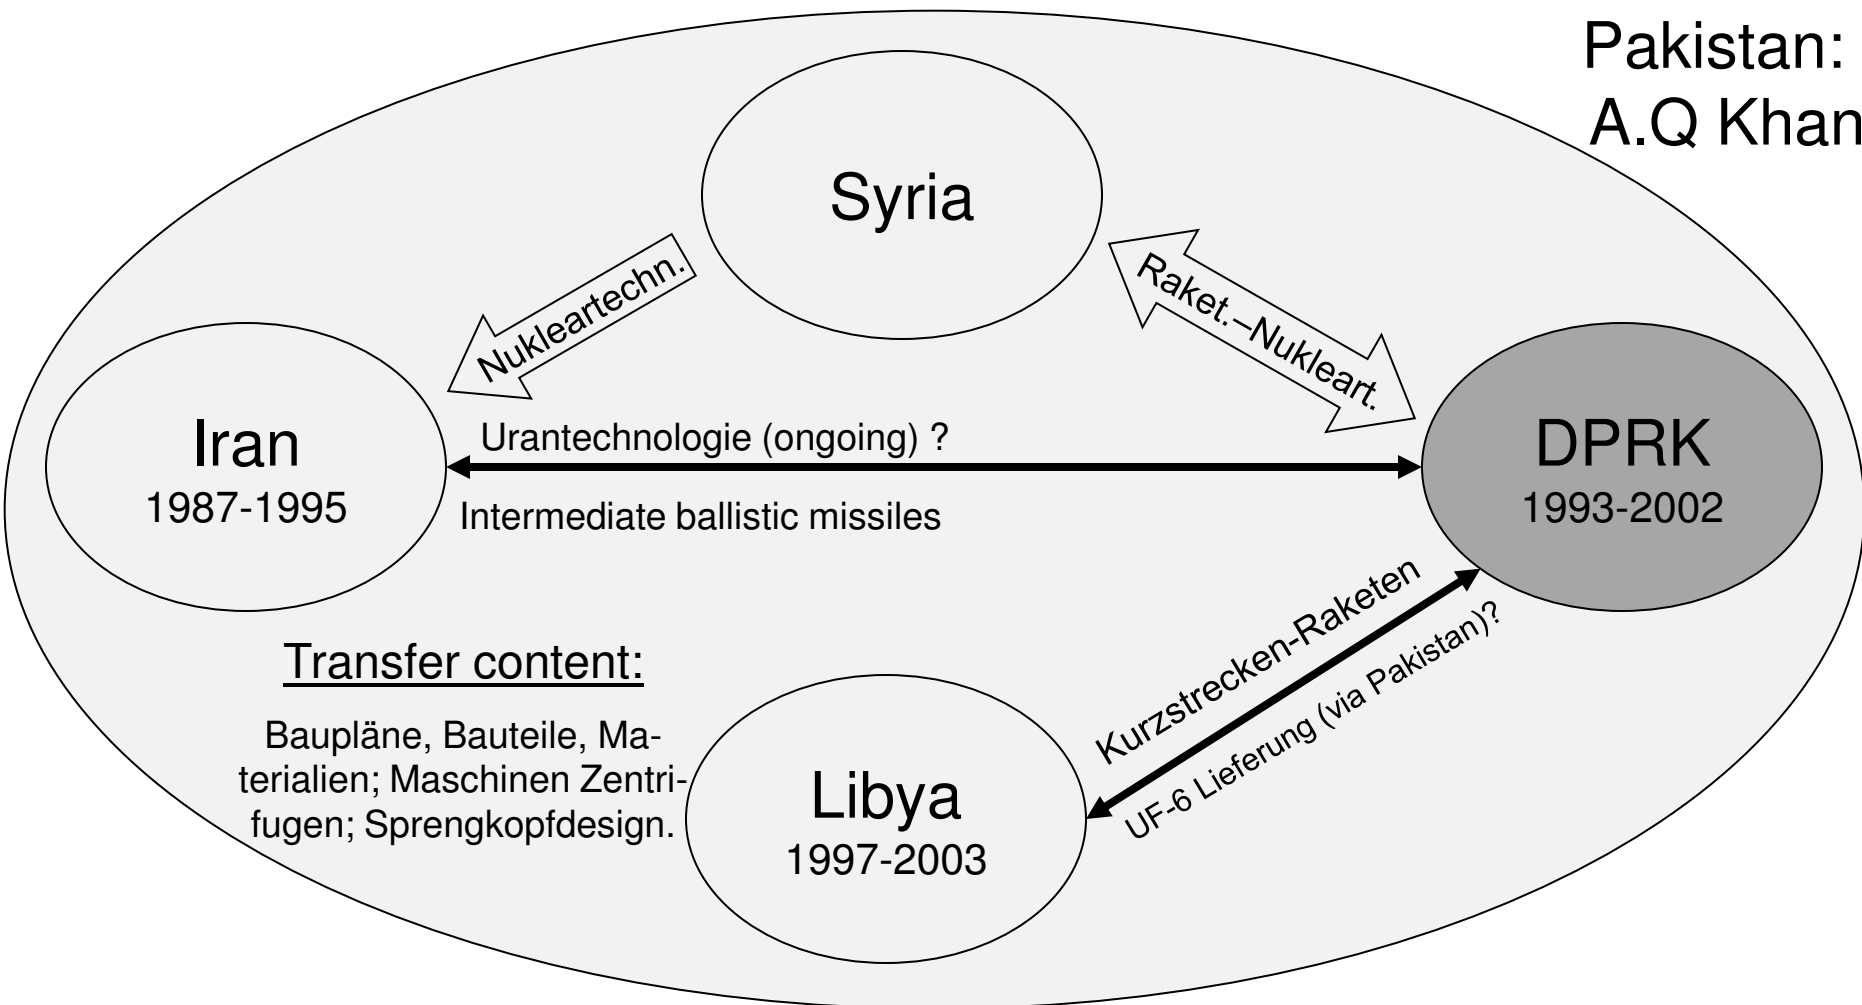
Pakistan:
A.Q Khan

Syria

Nukleartechn.

Raket.–Nukleart.

Iran
1987-1995

Urantechnologie (ongoing) ?

Intermediate ballistic missiles

DPRK
1993-2002

Kurzstrecken-Raketen

UF-6 Lieferung (via Pakistan)?

Transfer content:

Baupläne, Bauteile, Materialien; Maschinen Zentrifugen; Sprengkopfdesign.

Libya
1997-2003